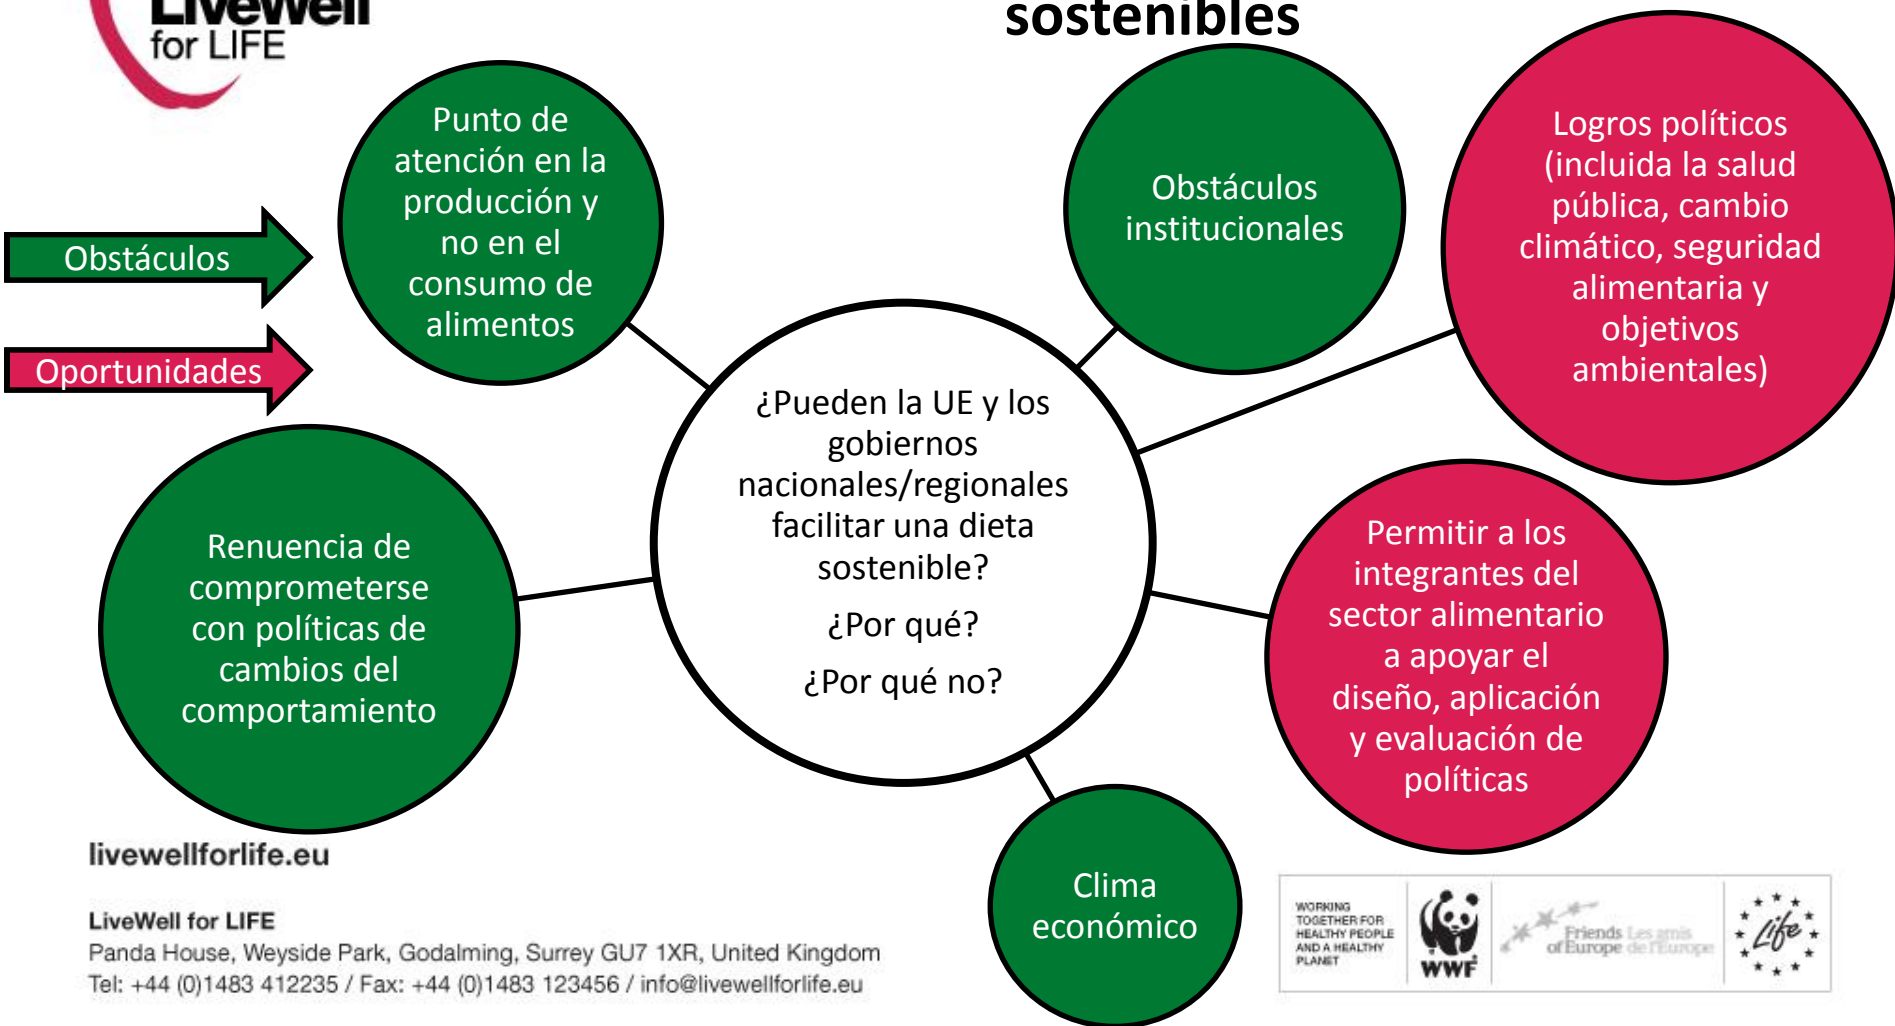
LiveWell for LIFE

sostenibles

Punto de atención en la producción y no en el consumo de alimentos

Obstáculos institucionales

Logros políticos (incluida la salud pública, cambio climático, seguridad alimentaria y objetivos ambientales)

Obstáculos

Oportunidades

¿Pueden la UE y los gobiernos nacionales/regionales facilitar una dieta sostenible?

¿Por qué?

¿Por qué no?

Renuencia de comprometerse con políticas de cambios del comportamiento

Permitir a los integrantes del sector alimentario a apoyar el diseño, aplicación y evaluación de políticas

Clima económico

livewellforlife.eu

LiveWell for LIFE
Panda House, Weyside Park, Godalming, Surrey GU7 1XR, United Kingdom
Tel: +44 (0)1483 412235 / Fax: +44 (0)1483 123456 / info@livewellforlife.eu

WORKING TOGETHER FOR HEALTHY PEOPLE AND A HEALTHY PLANET

WWF

Friends of Europe Les amis de l'Europe

Life